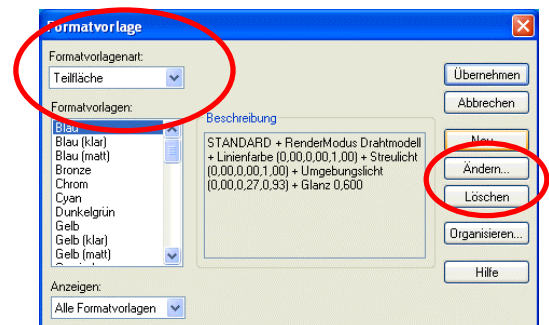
Formatvorlage

Formatvorlagenart:
Teilfläche

Formatvorlagen:
Blau
Blau (klar)
Blau (matt)
Bronze
Chrom
Cyan
Dunkelgrün
Gelb
Gelb (klar)
Gelb (matt)

Beschreibung
STANDARD + RenderModus Drahtmodell + Linienfarbe (0,00,0,00,1,00) + Streulicht (0,00,0,00,1,00) + Umgebungslicht (0,00,0,27,0,93) + Glanz 0,600

Anzeigen:
Alle Formatvorlagen

Übernehmen
Abbrechen
Neu...
Ändern...
Löschen
Organisieren...
Hilfe